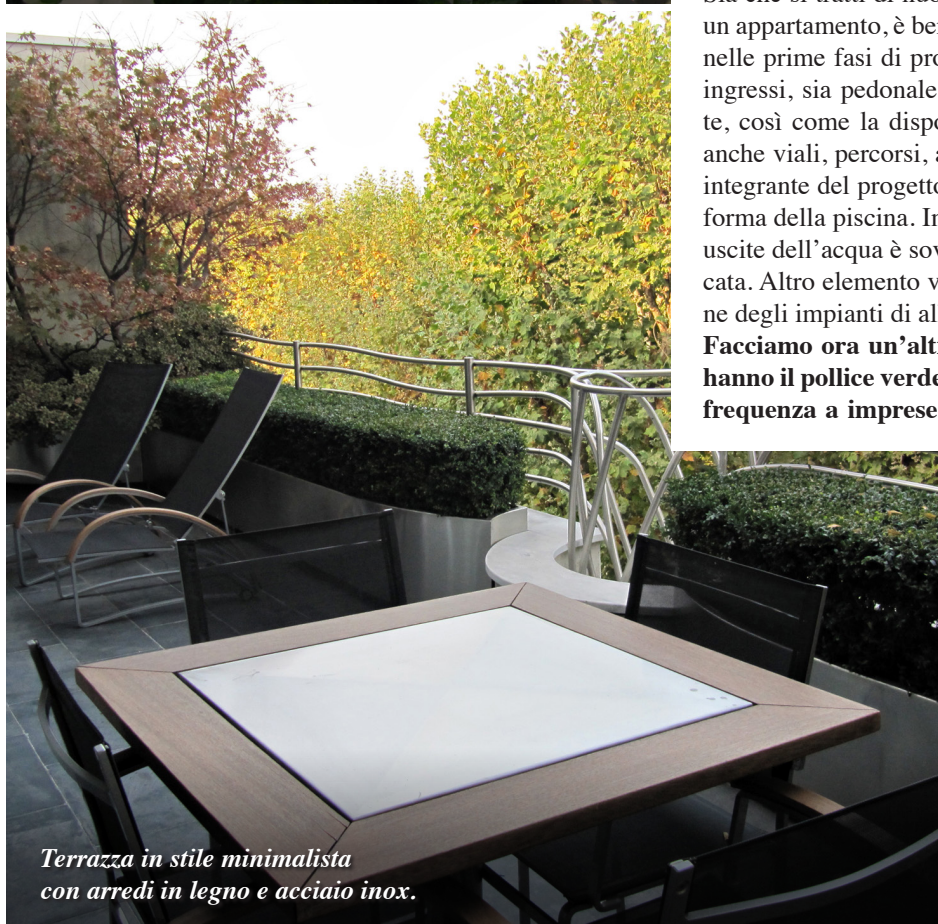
Sia che si tratti di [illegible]
un appartamento, è be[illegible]
nelle prime fasi di pro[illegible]
ingressi, sia pedonale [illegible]
te, così come la dispo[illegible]
anche viali, percorsi, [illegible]
integrante del progetto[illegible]
forma della piscina. I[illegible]
uscite dell'acqua è sov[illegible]
cata. Altro elemento v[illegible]
ne degli impianti di al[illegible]
**Facciamo ora un'alt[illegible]**
**hanno il pollice verde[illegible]**
**frequenza a imprese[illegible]**

***Terrazza in stile minimalista con arredi in legno e acciaio inox.***